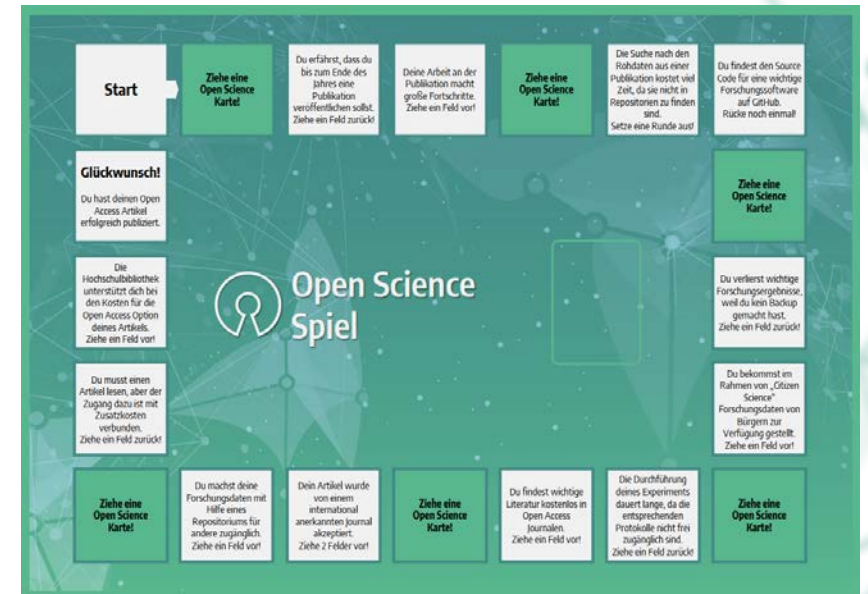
Start

Ziehe eine Open Science Karte!

Du erfährst, dass du bis zum Ende des Jahres eine Publikation veröffentlichen sollst. Ziehe ein Feld zurück!

Deine Arbeit an der Publikation macht große Fortschritte. Ziehe ein Feld vor!

Ziehe eine Open Science Karte!

Die Suche nach den Rohdaten aus einer Publikation kostet viel Zeit, da sie nicht in Repositorien zu finden sind. Setze eine Runde aus!

Du findest den Source Code für eine wichtige Forschungssoftware auf GitHub. Rücke noch einmal!

Glückwunsch!

Du hast deinen Open Access Artikel erfolgreich publiziert.

Ziehe eine Open Science Karte!

Die Hochschulbibliothek unterstützt dich bei den Kosten für die Open Access Option deines Artikels. Ziehe ein Feld vor!

Open Science Spiel

Du verlierst wichtige Forschungsergebnisse, weil du kein Backup gemacht hast. Ziehe ein Feld zurück!

Du musst einen Artikel lesen, aber der Zugang dazu ist mit Zusatzkosten verbunden. Ziehe ein Feld zurück!

Du bekommst im Rahmen von „Citizen Science" Forschungsdaten von Bürgern zur Verfügung gestellt. Ziehe ein Feld vor!

Ziehe eine Open Science Karte!

Du machst deine Forschungsdaten mit Hilfe eines Repositoriums für andere zugänglich. Ziehe ein Feld vor!

Dein Artikel wurde von einem international anerkannten Journal akzeptiert. Ziehe 2 Felder vor!

Ziehe eine Open Science Karte!

Du findest wichtige Literatur kostenlos in Open Access Journalen. Ziehe ein Feld vor!

Die Durchführung deines Experiments dauert lange, da die entsprechenden Protokolle nicht frei zugänglich sind. Ziehe ein Feld zurück!

Ziehe eine Open Science Karte!